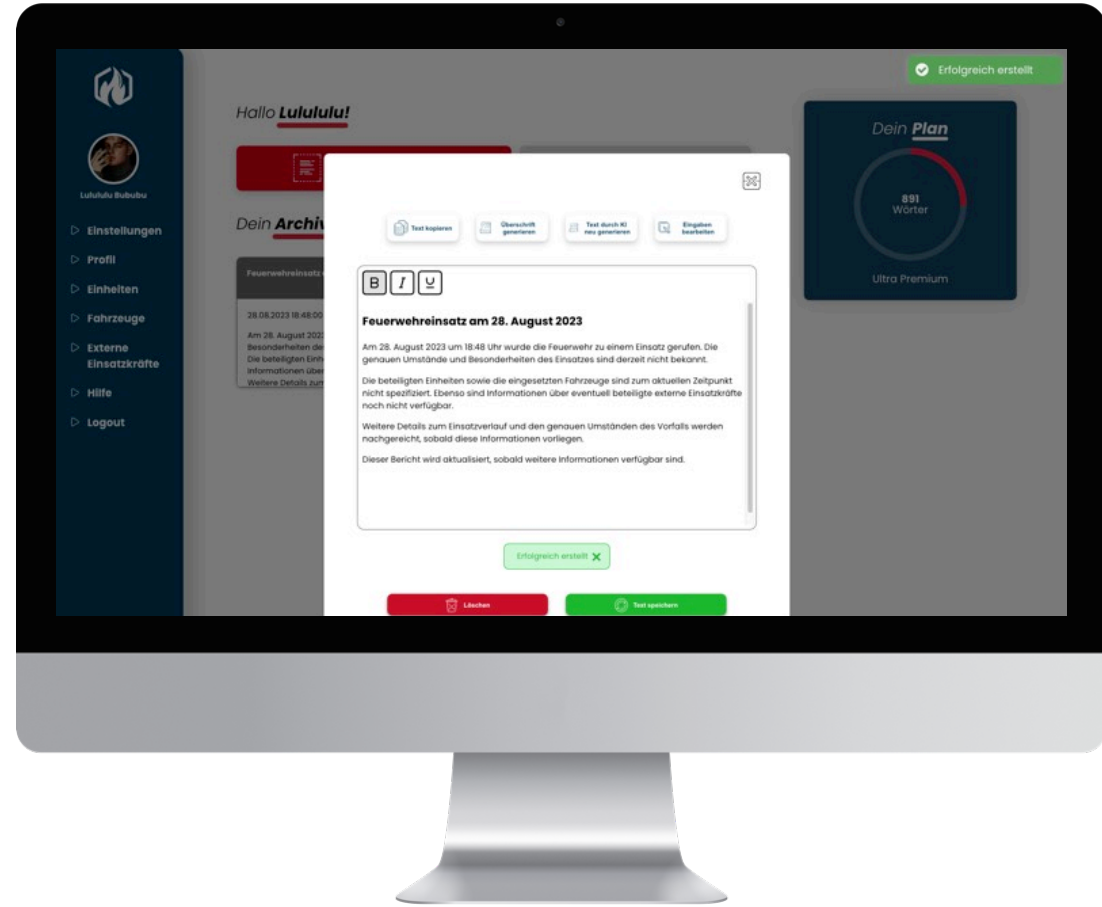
Erfolgreich erstellt

Lulululu Bububu

▷ Einstellungen
▷ Profil
▷ Einheiten
▷ Fahrzeuge
▷ Externe Einsatzkräfte
▷ Hilfe
▷ Logout

Hallo Lulululu!

Dein Archiv

Feuerwehreinsatz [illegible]

28.08.2023 18:48:00

Am 28. August 2023 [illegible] Besonderheiten de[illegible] Die beteiligten Einh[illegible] Informationen über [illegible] Weitere Details zum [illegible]

Dein Plan

891
Wörter

Ultra Premium

Text kopieren
Überschrift generieren
Text durch KI neu generieren
Eingaben bearbeiten

B I U

Feuerwehreinsatz am 28. August 2023

Am 28. August 2023 um 18:48 Uhr wurde die Feuerwehr zu einem Einsatz gerufen. Die genauen Umstände und Besonderheiten des Einsatzes sind derzeit nicht bekannt.

Die beteiligten Einheiten sowie die eingesetzten Fahrzeuge sind zum aktuellen Zeitpunkt nicht spezifiziert. Ebenso sind Informationen über eventuell beteiligte externe Einsatzkräfte noch nicht verfügbar.

Weitere Details zum Einsatzverlauf und den genauen Umständen des Vorfalls werden nachgereicht, sobald diese Informationen vorliegen.

Dieser Bericht wird aktualisiert, sobald weitere Informationen verfügbar sind.

Erfolgreich erstellt ✕

Löschen
Text speichern